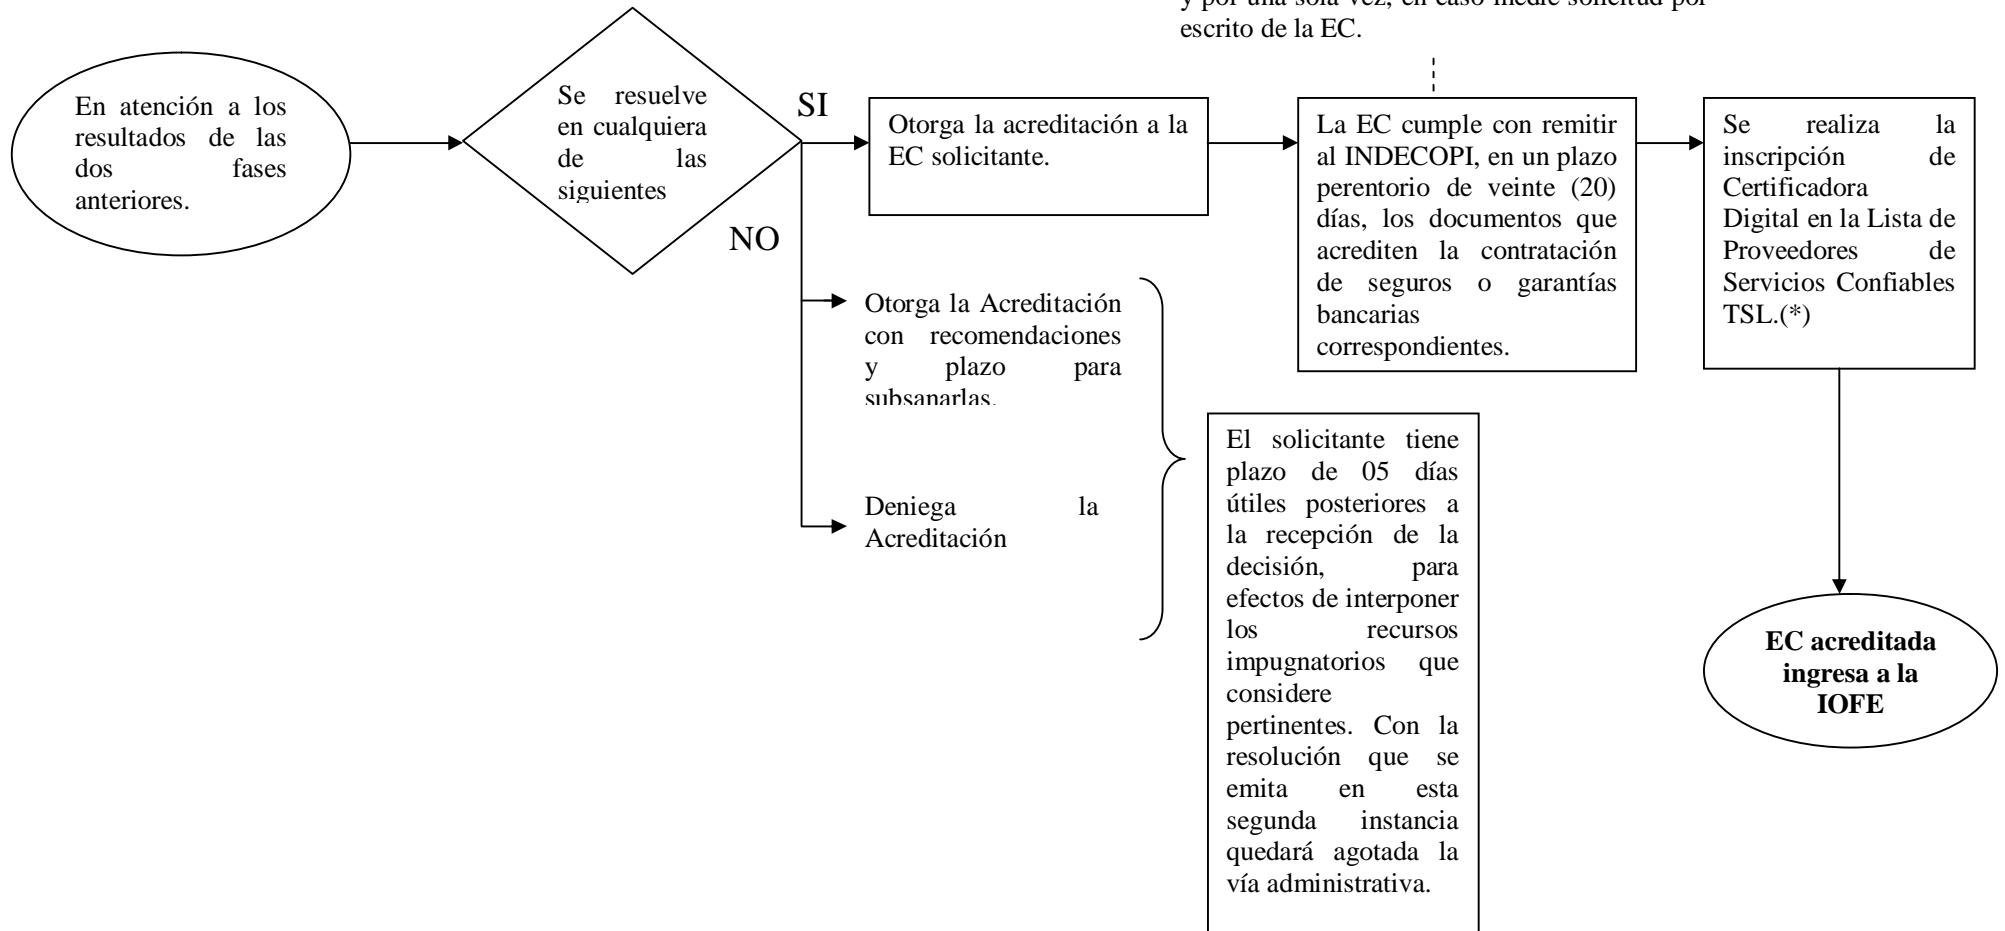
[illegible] y por una sola vez, en caso medie solicitud por escrito de la EC.

En atención a los resultados de las dos fases anteriores.

Se resuelve en cualquiera de las siguientes

SI

NO

Otorga la acreditación a la EC solicitante.

La EC cumple con remitir al INDECOPI, en un plazo perentorio de veinte (20) días, los documentos que acrediten la contratación de seguros o garantías bancarias correspondientes.

Se realiza la inscripción de Certificadora Digital en la Lista de Proveedores de Servicios Confiables TSL.(*)

Otorga la Acreditación con recomendaciones y plazo para subsanarlas.

Deniega la Acreditación

El solicitante tiene plazo de 05 días útiles posteriores a la recepción de la decisión, para efectos de interponer los recursos impugnatorios que considere pertinentes. Con la resolución que se emita en esta segunda instancia quedará agotada la vía administrativa.

EC acreditada ingresa a la IOFE